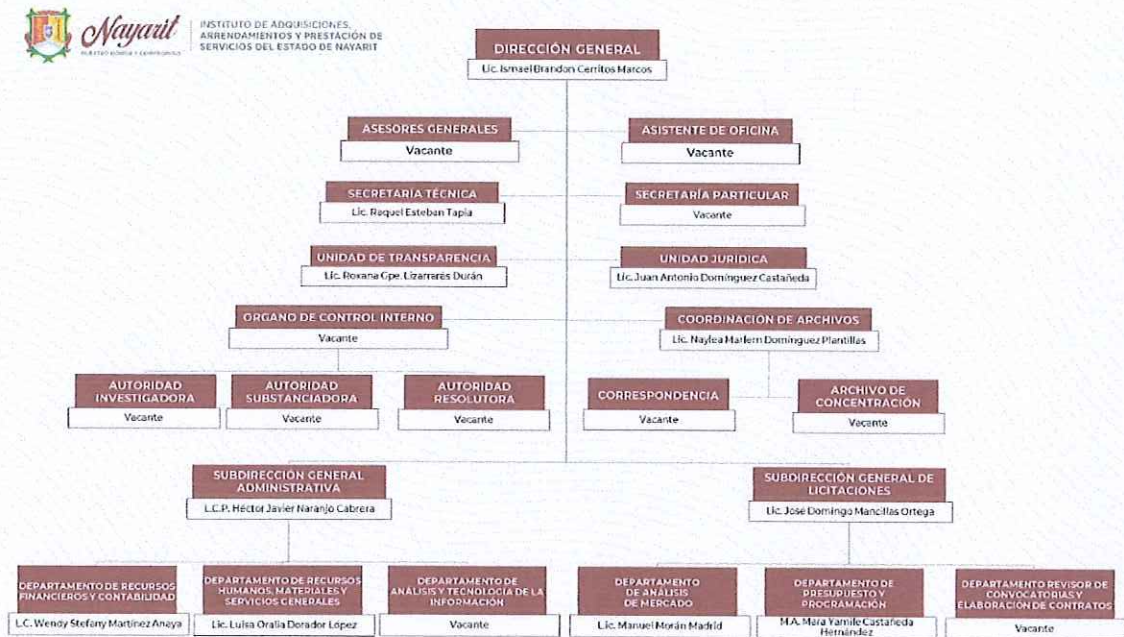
Nayarit
NUESTRO ORGULLO Y COMPROMISO

INSTITUTO DE ADQUISICIONES, ARRENDAMIENTOS Y PRESTACIÓN DE SERVICIOS DEL ESTADO DE NAYARIT

DIRECCIÓN GENERAL
Lic. Ismael Brandon Cerritos Marcos

ASESORES GENERALES
Vacante

ASISTENTE DE OFICINA
Vacante

SECRETARÍA TÉCNICA
Lic. Roquel Esteban Tapia

SECRETARÍA PARTICULAR
Vacante

UNIDAD DE TRANSPARENCIA
Lic. Roxana Gpe. Lizarrarás Durán

UNIDAD JURÍDICA
Lic. Juan Antonio Domínguez Castañeda

ORGANO DE CONTROL INTERNO
Vacante

COORDINACIÓN DE ARCHIVOS
Lic. Naylea Marlem Domínguez Plantillas

AUTORIDAD INVESTIGADORA
Vacante

AUTORIDAD SUBSTANCIADORA
Vacante

AUTORIDAD RESOLUTORA
Vacante

CORRESPONDENCIA
Vacante

ARCHIVO DE CONCENTRACIÓN
Vacante

SUBDIRECCIÓN GENERAL ADMINISTRATIVA
L.C.P. Héctor Javier Naranjo Cabrera

SUBDIRECCIÓN GENERAL DE LICITACIONES
Lic. José Domingo Mancillas Ortega

DEPARTAMENTO DE RECURSOS FINANCIEROS Y CONTABILIDAD
L.C. Wendy Stefany Martínez Anaya

DEPARTAMENTO DE RECURSOS HUMANOS, MATERIALES Y SERVICIOS GENERALES
Lic. Luisa Oralia Dorador López

DEPARTAMENTO DE ANÁLISIS Y TECNOLOGÍA DE LA INFORMACIÓN
Vacante

DEPARTAMENTO DE ANÁLISIS DE MERCADO
Lic. Manuel Morán Madrid

DEPARTAMENTO DE PRESUPUESTO Y PROGRAMACIÓN
M.A. Mara Yamile Castañeda Hernández

DEPARTAMENTO REVISOR DE CONVOCATORIAS Y ELABORACIÓN DE CONTRATOS
Vacante